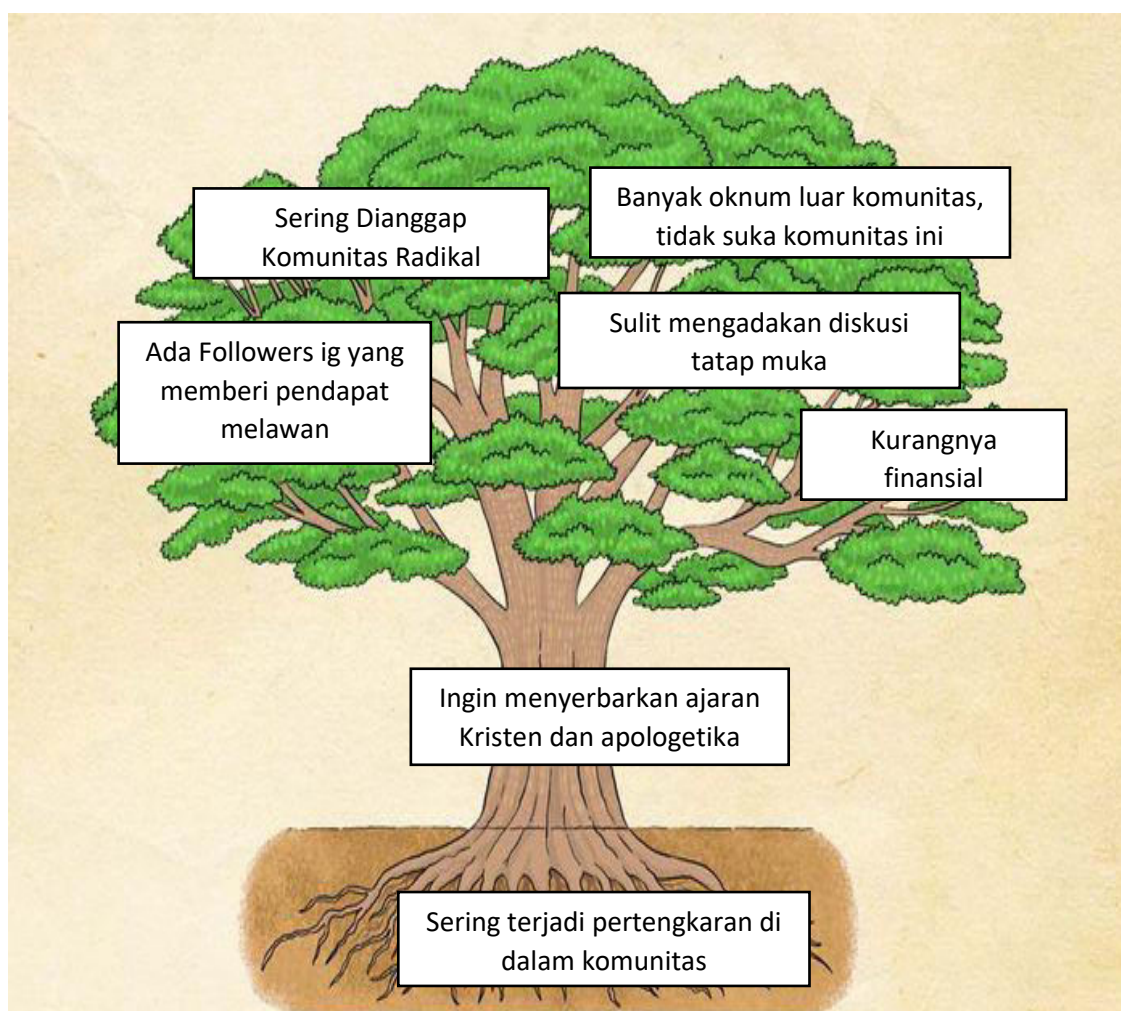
Sering Dianggap Komunitas Radikal

Banyak oknum luar komunitas, tidak suka komunitas ini

Ada Followers ig yang memberi pendapat melawan

Sulit mengadakan diskusi tatap muka

Kurangnya finansial

Ingin menyerbarkan ajaran Kristen dan apologetika

Sering terjadi pertengkaran di dalam komunitas